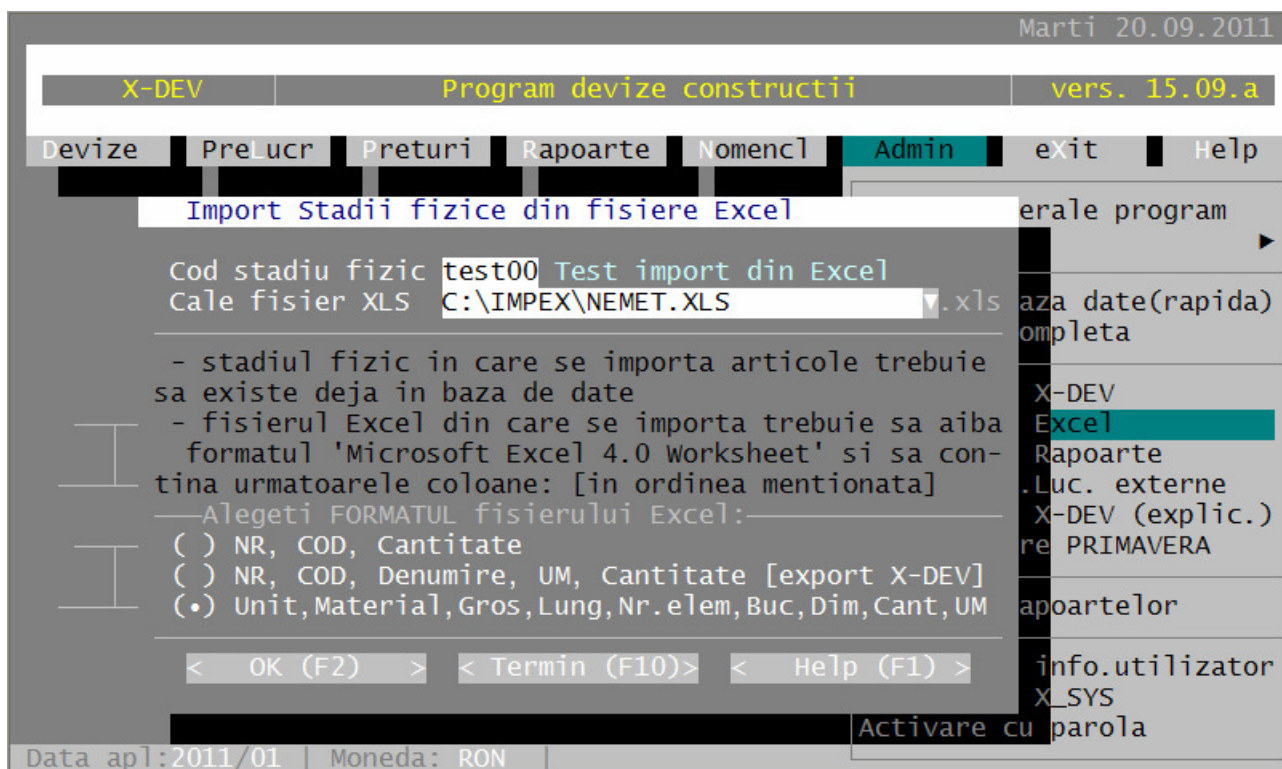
Marti 20.09.2011

X-DEV | Program devize constructii | vers. 15.09.a

Devize PreLucr Preturi Rapoarte Nomencl Admin eXit Help

Import Stadii fizice din fisiere Excel

erale program

Cod stadiu fizic test00 Test import din Excel
Cale fisier XLS C:\IMPEX\NEMET.XLS .xls

aza date(rapida)
ompleta

- stadiul fizic in care se importa articole trebuie sa existe deja in baza de date
- fisierul Excel din care se importa trebuie sa aiba formatul 'Microsoft Excel 4.0 Worksheet' si sa contina urmatoarele coloane: [in ordinea mentionata]

Alegeti FORMATUL fisierului Excel:
( ) NR, COD, Cantitate
( ) NR, COD, Denumire, UM, Cantitate [export X-DEV]
(•) Unit,Material,Gros,Lung,Nr.elem,Buc,Dim,Cant,UM

X-DEV
Excel
Rapoarte
.Luc. externe
X-DEV (explic.)
re PRIMAVERA

apoartelor

< OK (F2) > < Termin (F10)> < Help (F1) >

info.utilizator
X_SYS
Activare cu parola

Data apl:2011/01 | Moneda: RON |